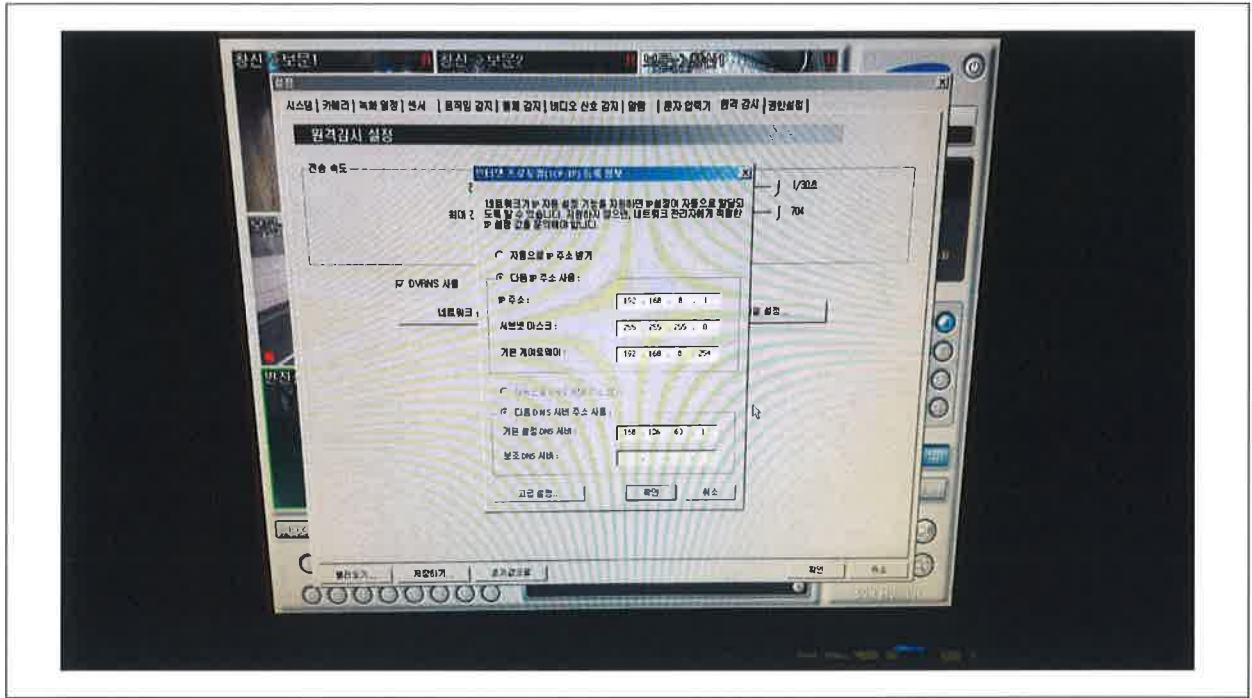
창신 보문1
창신 보문2
설정
시스템 | 카메라 | 녹화 설정 | 센서 | 움직임 감지 | 통제 감지 | 비디오 신호 감지 | 알람 | 문자 입력기 | 원격 감시 | 권한설정 |
원격감시 설정
전송 속도
1/30초
최대
704
인터넷 프로토콜(TCP/IP) 등록 정보
네트워크가 IP 자동 설정 기능을 지원하면 IP설정이 자동으로 할당되도록 할 수 있습니다. 지원하지 않으면, 네트워크 관리자에게 적절한 IP 설정 값을 문의해야 합니다.
자동으로 IP 주소 받기
다음 IP 주소 사용 :
IP 주소 :
192 . 168 . 8 . 1
서브넷 마스크 :
255 . 255 . 255 . 0
기본 게이트웨이 :
192 . 168 . 8 . 254
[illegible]
다음 DNS 서버 주소 사용 :
기본 설정 DNS 서버 :
168 . 126 . 63 . 1
보조 DNS 서버 :
고급 설정...
확인
취소
DVRNS 사용
네트워크
설정...
불러오기...
저장하기...
초기값으로
확인
취소